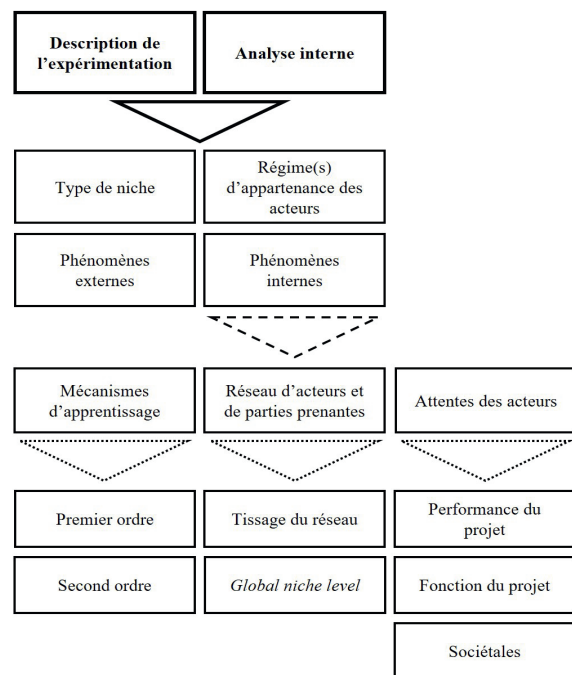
Description de l'expérimentation

Analyse interne

Type de niche

Régime(s) d'appartenance des acteurs

Phénomènes externes

Phénomènes internes

Mécanismes d'apprentissage

Réseau d'acteurs et de parties prenantes

Attentes des acteurs

Premier ordre

Tissage du réseau

Performance du projet

Second ordre

*Global niche level*

Fonction du projet

Sociétales